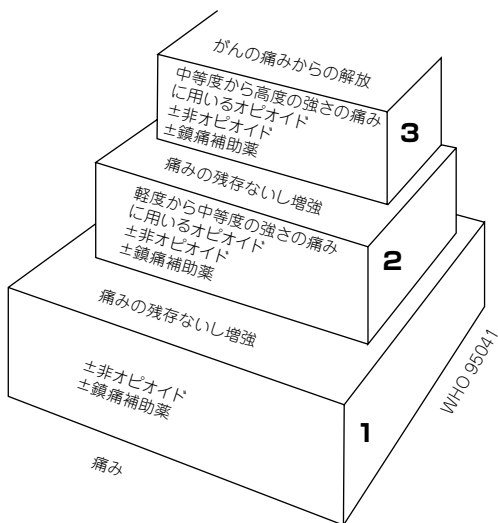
がんの痛みからの解放

中等度から高度の強さの痛みに用いるオピオイド
±非オピオイド
±鎮痛補助薬

3

痛みの残存ないし増強

軽度から中等度の強さの痛みに用いるオピオイド
±非オピオイド
±鎮痛補助薬

2

痛みの残存ないし増強

±非オピオイド
±鎮痛補助薬

1

痛み

WHO 95041